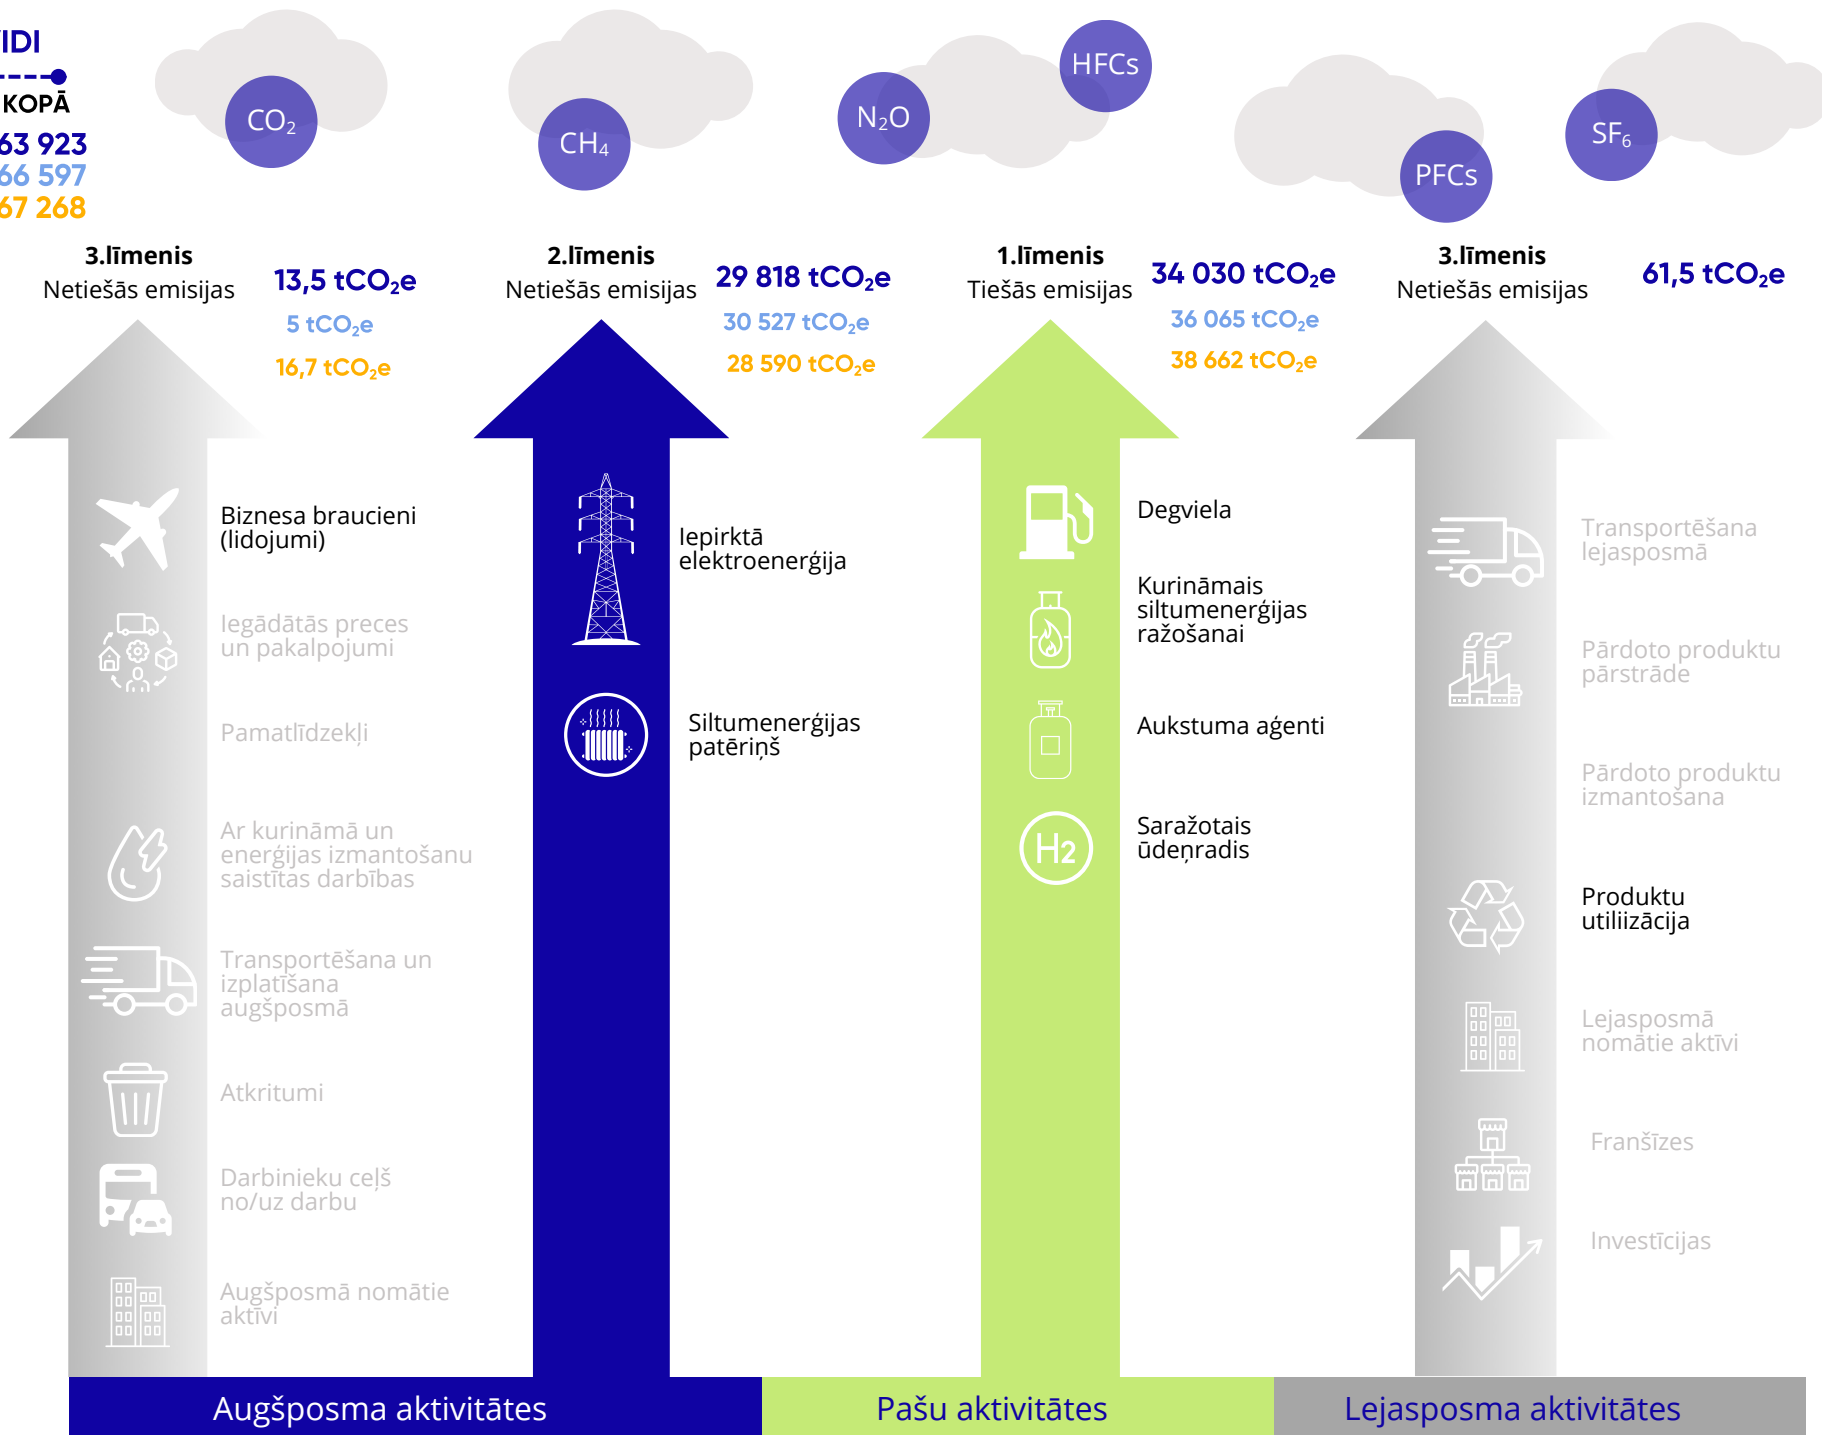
IDI

KOPĀ
63 923
66 597
67 268

$CO_2$

$CH_4$

$N_2O$

HFCs

PFCs

$SF_6$

3.līmenis
Netiešās emisijas

13,5 $tCO_2e$
5 $tCO_2e$
16,7 $tCO_2e$

2.līmenis
Netiešās emisijas

29 818 $tCO_2e$
30 527 $tCO_2e$
28 590 $tCO_2e$

1.līmenis
Tiešās emisijas

34 030 $tCO_2e$
36 065 $tCO_2e$
38 662 $tCO_2e$

3.līmenis
Netiešās emisijas

61,5 $tCO_2e$

Biznesa braucieni (lidojumi)

Iegādātās preces un pakalpojumi

Pamatlīdzekļi

Ar kurināmā un enerģijas izmantošanu saistītas darbības

Transportēšana un izplatīšana augšposmā

Atkritumi

Darbinieku ceļš no/uz darbu

Augšposmā nomātie aktīvi

Iepirktā elektroenerģija

Siltumenerģijas patēriņš

Degviela

Kurināmais siltumenerģijas ražošanai

Aukstuma aģenti

$H_2$

Saražotais ūdeņradis

Transportēšana lejasposmā

Pārdoto produktu pārstrāde

Pārdoto produktu izmantošana

Produktu utilizācija

Lejasposmā nomātie aktīvi

Franšīzes

Investīcijas

Augšposma aktivitātes

Pašu aktivitātes

Lejasposma aktivitātes